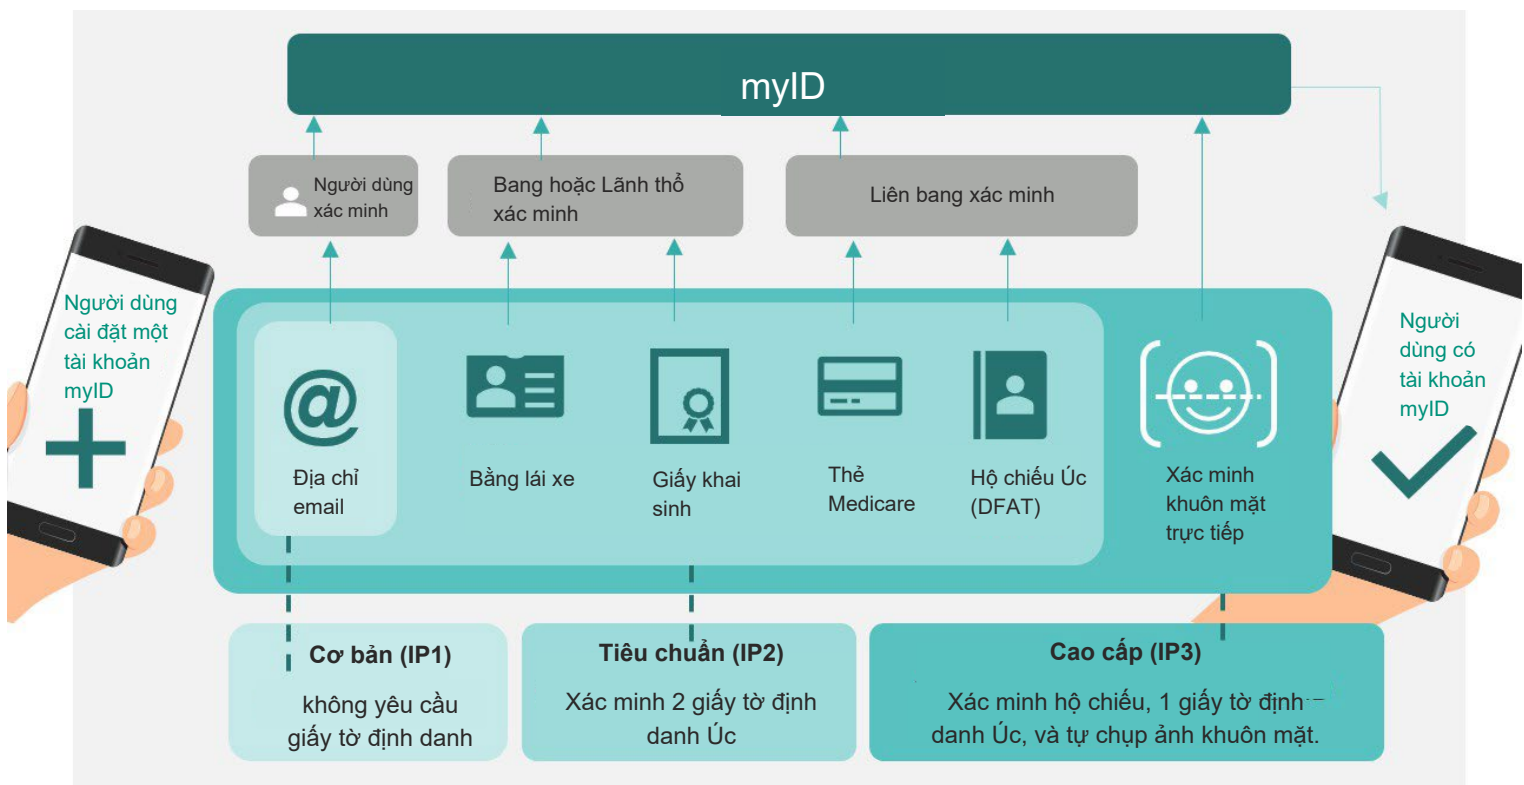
myID

Người dùng xác minh

Bang hoặc Lãnh thổ xác minh

Liên bang xác minh

Người dùng cài đặt một tài khoản myID

Địa chỉ email

Bằng lái xe

Giấy khai sinh

Thẻ Medicare

Hộ chiếu Úc (DFAT)

Xác minh khuôn mặt trực tiếp

Người dùng có tài khoản myID

Cơ bản (IP1)

không yêu cầu giấy tờ định danh

Tiêu chuẩn (IP2)

Xác minh 2 giấy tờ định danh Úc

Cao cấp (IP3)

Xác minh hộ chiếu, 1 giấy tờ định danh Úc, và tự chụp ảnh khuôn mặt.